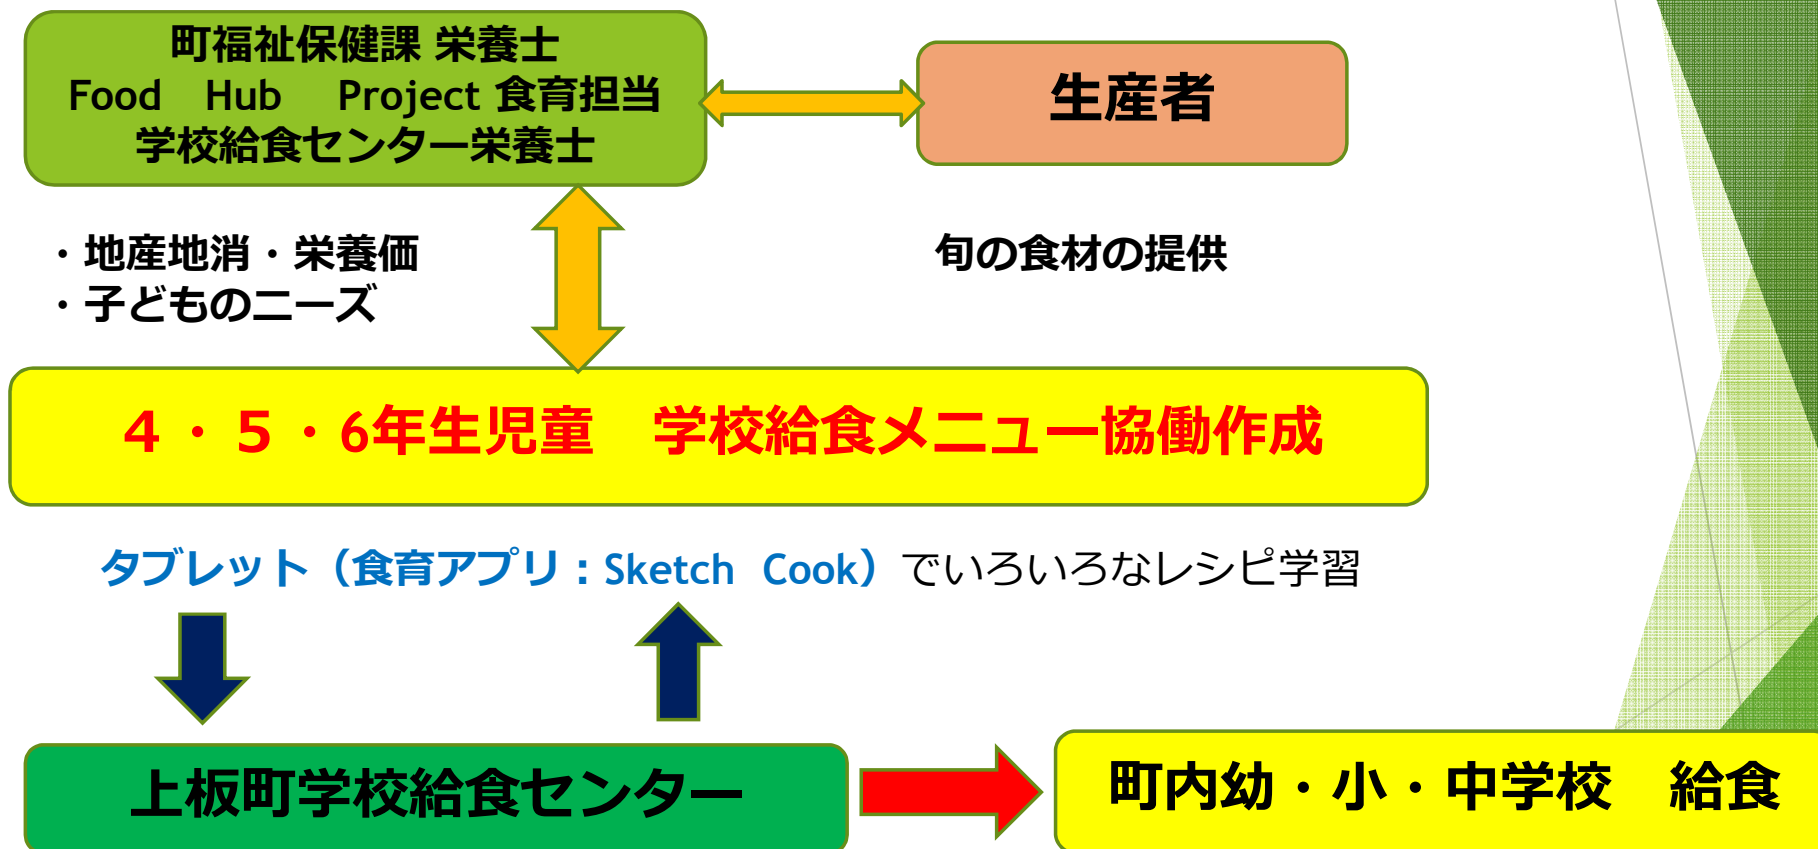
町福祉保健課 栄養士
Food Hub Project 食育担当
学校給食センター栄養士

生産者

・地産地消・栄養価
・子どものニーズ

旬の食材の提供

４・５・6年生児童　学校給食メニュー協働作成

タブレット（食育アプリ：Sketch Cook）でいろいろなレシピ学習

上板町学校給食センター

町内幼・小・中学校　給食